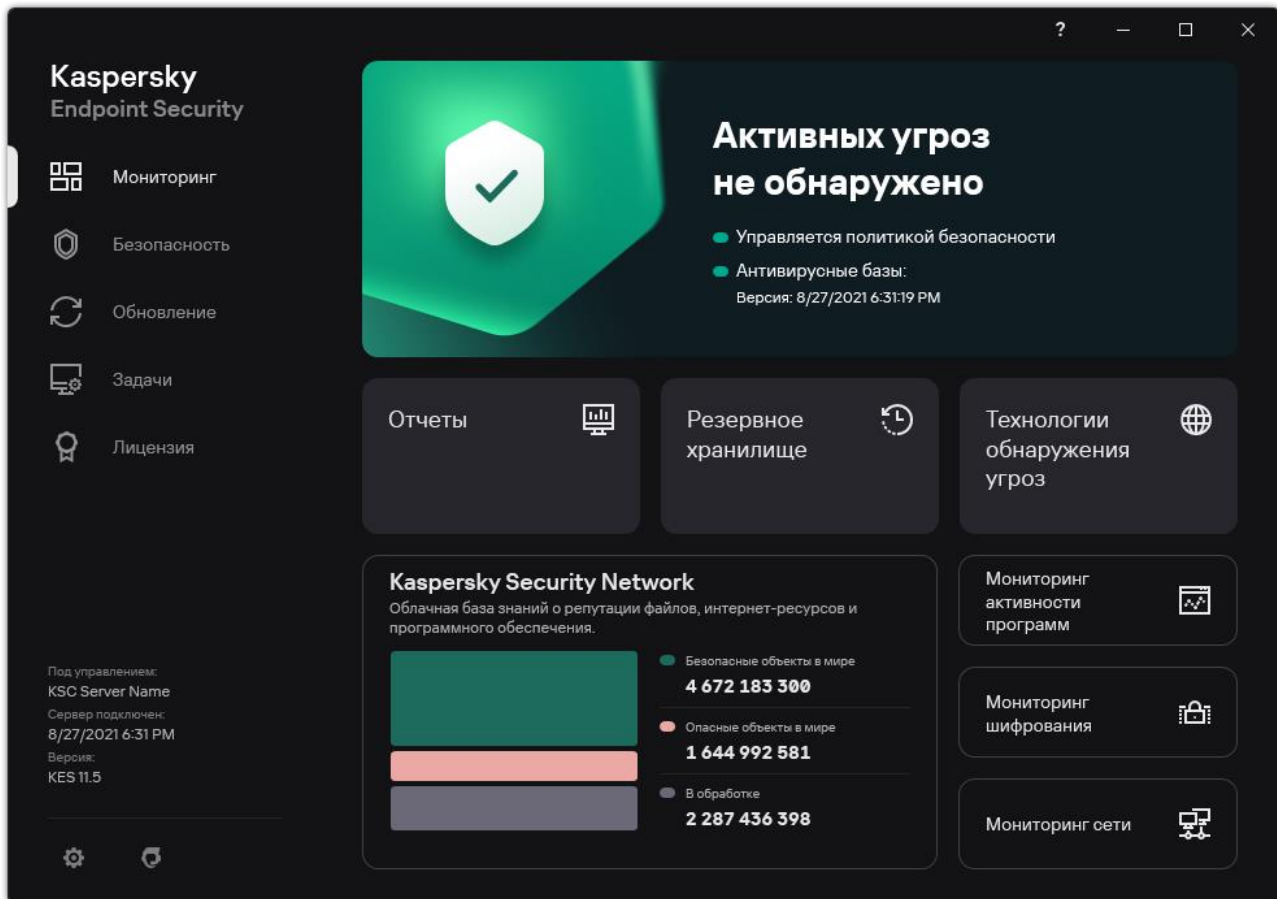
?

Kaspersky
Endpoint Security

Мониторинг

Безопасность

Обновление

Задачи

Лицензия

Под управлением:
KSC Server Name
Сервер подключен:
8/27/2021 6:31 PM
Версия:
KES 11.5

Активных угроз не обнаружено

Управляется политикой безопасности

Антивирусные базы:
Версия: 8/27/2021 6:31:19 PM

Отчеты

Резервное хранилище

Технологии обнаружения угроз

Kaspersky Security Network
Облачная база знаний о репутации файлов, интернет-ресурсов и программного обеспечения.

Безопасные объекты в мире
4 672 183 300

Опасные объекты в мире
1 644 992 581

В обработке
2 287 436 398

Мониторинг активности программ

Мониторинг шифрования

Мониторинг сети